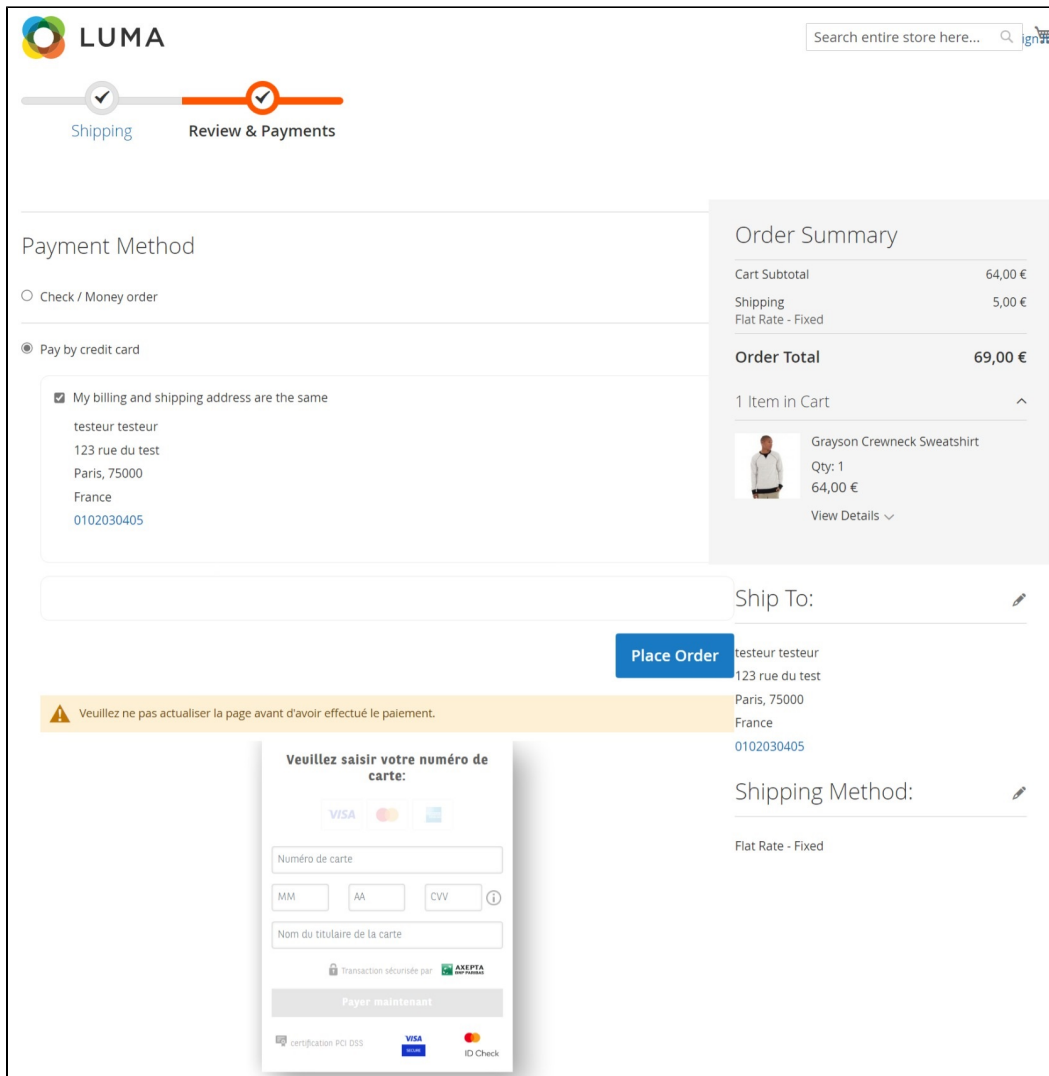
LUMA

Search entire store here...

ign

Shipping

Review & Payments

Payment Method

Check / Money order

Pay by credit card

My billing and shipping address are the same

testeur testeur
123 rue du test
Paris, 75000
France
0102030405

Place Order

Veuillez ne pas actualiser la page avant d'avoir effectué le paiement.

Veuillez saisir votre numéro de carte:

VISA

Numéro de carte

MM

AA

CVV

Nom du titulaire de la carte

Transaction sécurisée par AXEPTA BNP PARIBAS

Payer maintenant

certification PCI DSS

VISA SECURE

ID Check

Order Summary

| Cart Subtotal | 64,00 € |
|---|---|
| Shipping<br>Flat Rate - Fixed | 5,00 € |
| Order Total | 69,00 € |

1 Item in Cart

Grayson Crewneck Sweatshirt
Qty: 1
64,00 €
View Details

Ship To:

testeur testeur
123 rue du test
Paris, 75000
France
0102030405

Shipping Method:

Flat Rate - Fixed